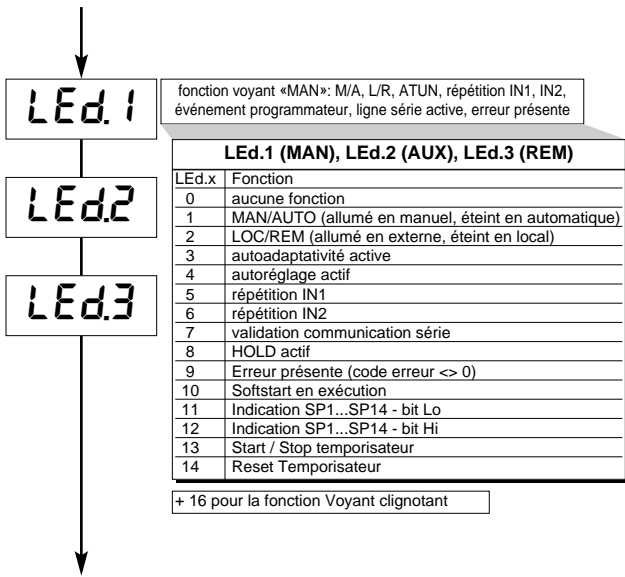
LEd.1

LEd.2

LEd.3

fonction voyant «MAN»: M/A, L/R, ATUN, répétition IN1, IN2, événement programmateur, ligne série active, erreur présente

**LEd.1 (MAN), LEd.2 (AUX), LEd.3 (REM)**

| LEd.x | Fonction |
|---|---|
| 0 | aucune fonction |
| 1 | MAN/AUTO (allumé en manuel, éteint en automatique) |
| 2 | LOC/REM (allumé en externe, éteint en local) |
| 3 | autoadaptativité active |
| 4 | autoréglage actif |
| 5 | répétition IN1 |
| 6 | répétition IN2 |
| 7 | validation communication série |
| 8 | HOLD actif |
| 9 | Erreur présente (code erreur <> 0) |
| 10 | Softstart en exécution |
| 11 | Indication SP1...SP14 - bit Lo |
| 12 | Indication SP1...SP14 - bit Hi |
| 13 | Start / Stop temporisateur |
| 14 | Reset Temporisateur |

+ 16 pour la fonction Voyant clignotant